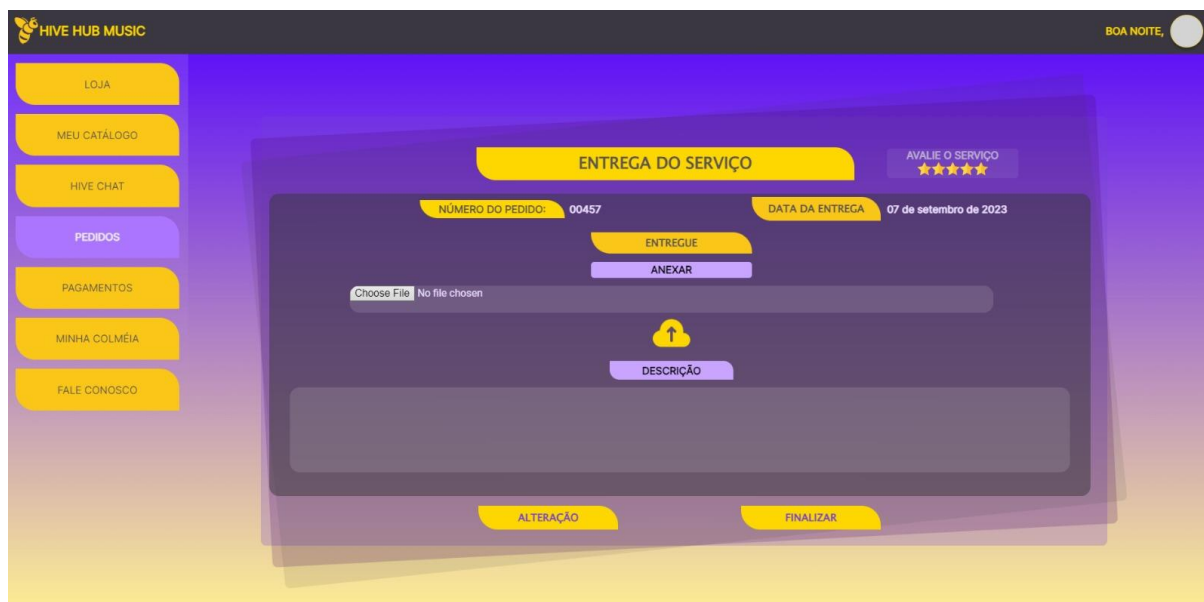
HIVE HUB MUSIC

BOA NOITE,

LOJA

MEU CATÁLOGO

HIVE CHAT

PEDIDOS

PAGAMENTOS

MINHA COLMÉIA

FALE CONOSCO

ENTREGA DO SERVIÇO

AVALIE O SERVIÇO
★★★★★

NÚMERO DO PEDIDO: 00457

DATA DA ENTREGA 07 de setembro de 2023

ENTREGUE

ANEXAR

Choose File No file chosen

DESCRIÇÃO

ALTERAÇÃO

FINALIZAR